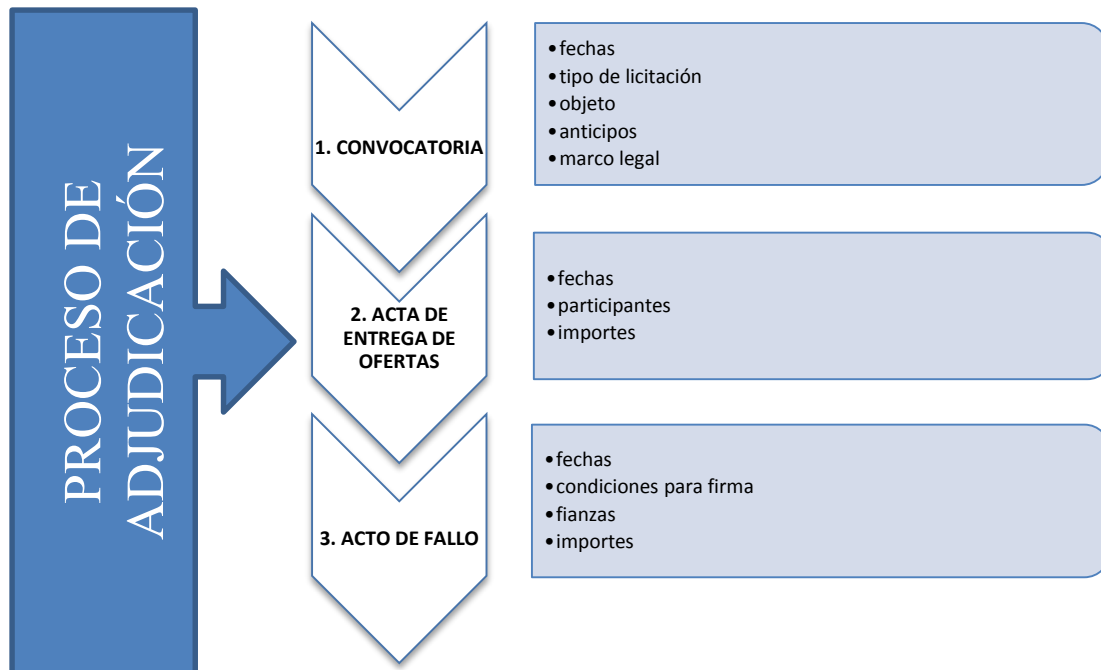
PROCESO DE ADJUDICACIÓN

1. CONVOCATORIA

• fechas
• tipo de licitación
• objeto
• anticipos
• marco legal

2. ACTA DE ENTREGA DE OFERTAS

• fechas
• participantes
• importes

3. ACTO DE FALLO

• fechas
• condiciones para firma
• fianzas
• importes